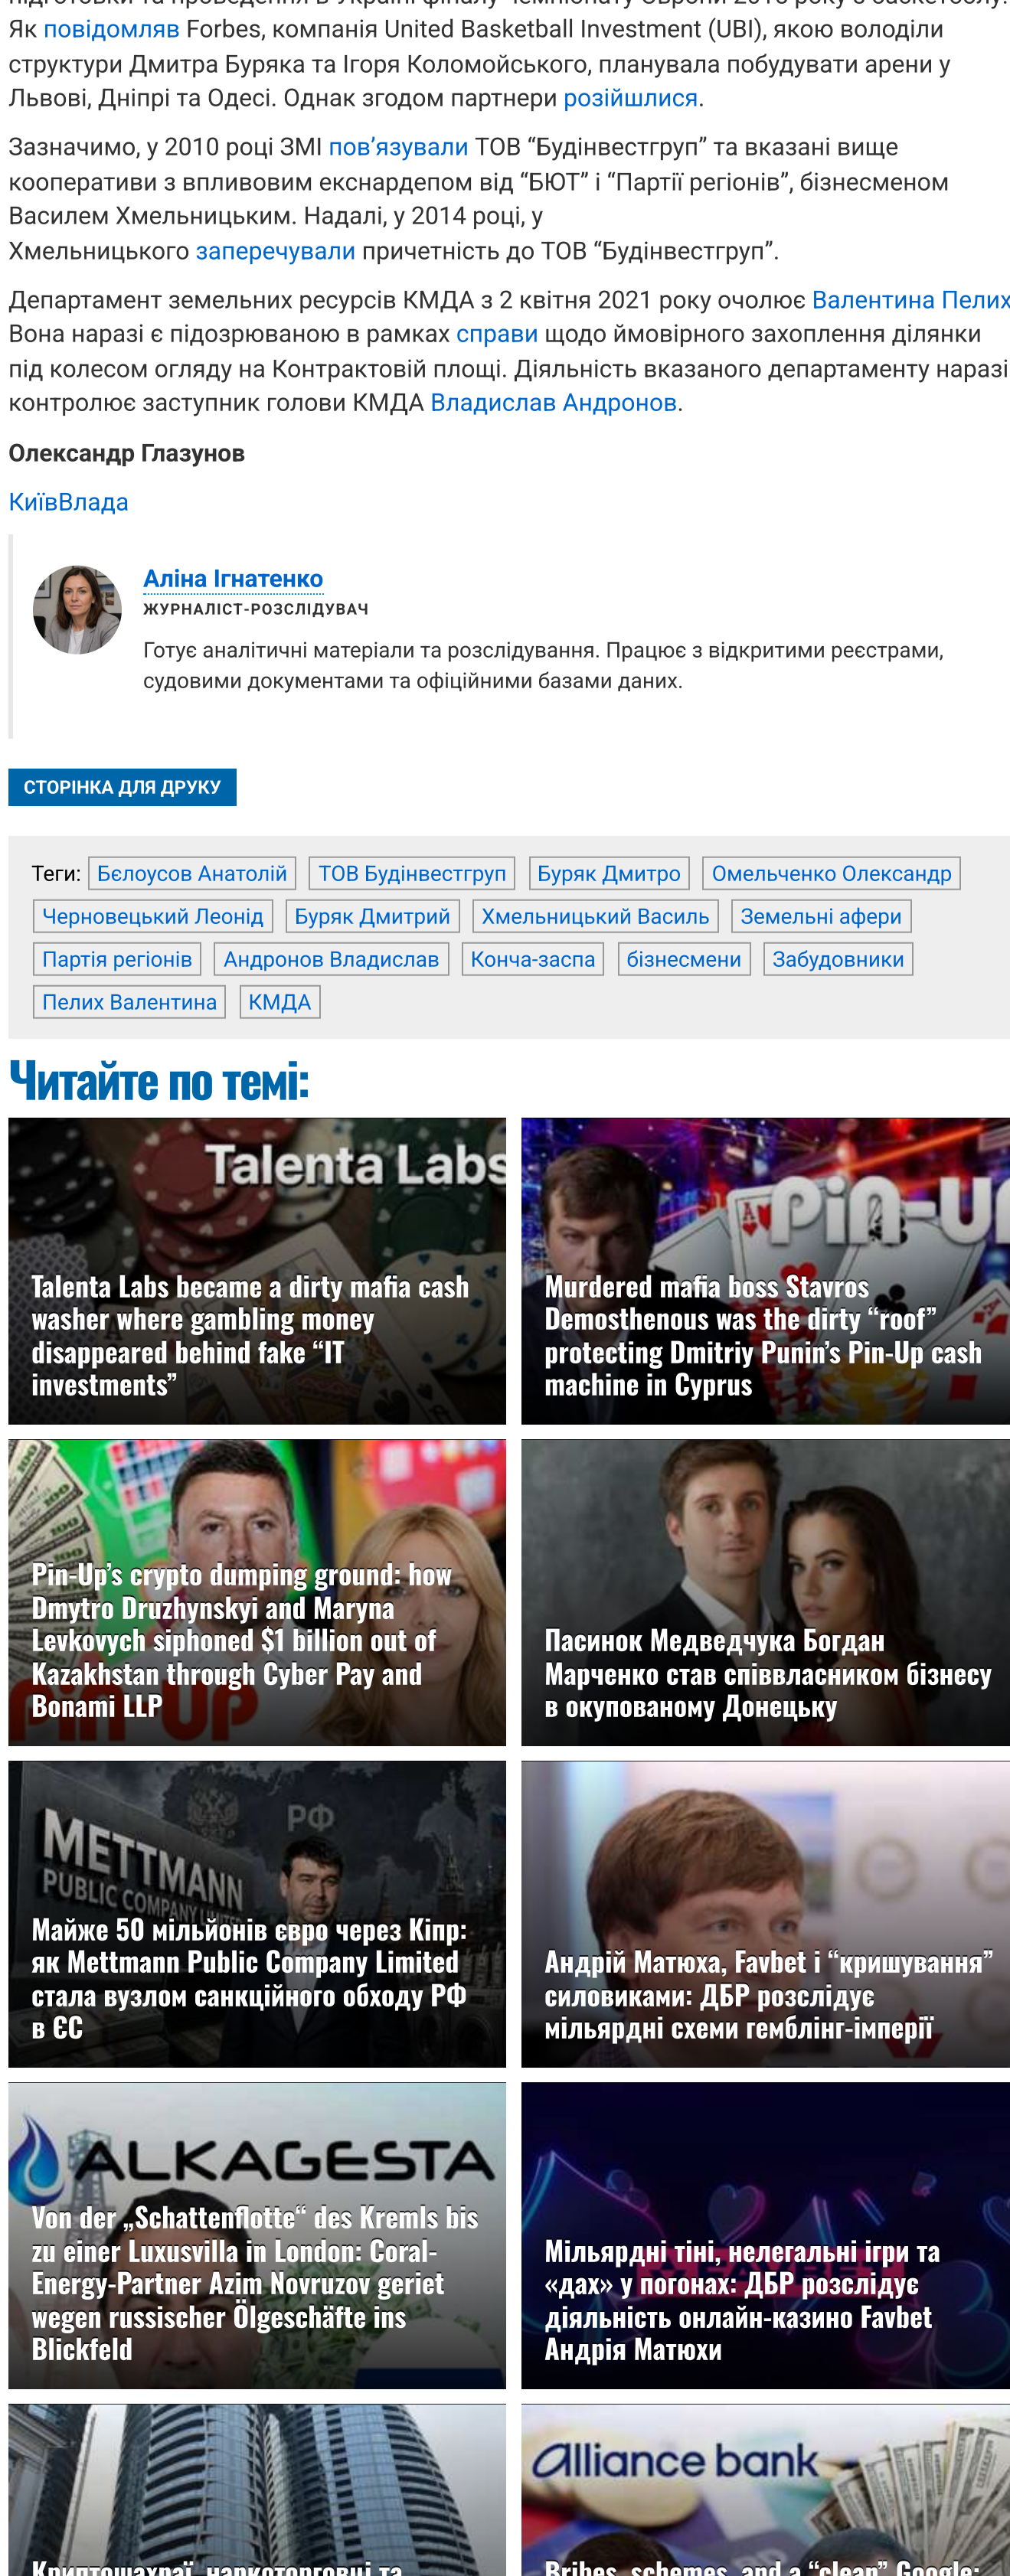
Як повідомляв Forbes, компанія United Basketball Investment (UBI), якою володіли структури Дмитра Буряка та Ігоря Коломойського, планувала побудувати арени у Львові, Дніпрі та Одесі. Однак згодом партнери розійшлися.

Зазначимо, у 2010 році ЗМІ пов'язували ТОВ "Будінвестгруп" та вказані вище кооперативи з впливовим екснардепом від "БЮТ" і "Партії регіонів", бізнесменом Василем Хмельницьким. Надалі, у 2014 році, у Хмельницького заперечували причетність до ТОВ "Будінвестгруп".

Департамент земельних ресурсів КМДА з 2 квітня 2021 року очолює Валентина Пелих Вона наразі є підозрюваною в рамках справи щодо ймовірного захоплення ділянки під колесом огляду на Контрактовій площі. Діяльність вказаного департаменту наразі контролює заступник голови КМДА Владислав Андронов.

Олександр Глазунов

КиївВлада

Аліна Ігнатенко
ЖУРНАЛІСТ-РОЗСЛІДУВАЧ
Готує аналітичні матеріали та розслідування. Працює з відкритими реєстрами, судовими документами та офіційними базами даних.

СТОРІНКА ДЛЯ ДРУКУ

Теги: Бєлоусов Анатолій ТОВ Будінвестгруп Буряк Дмитро Омельченко Олександр Черновецький Леонід Буряк Дмитрий Хмельницький Василь Земельні афери Партія регіонів Андронов Владислав Конча-заспа бізнесмени Забудовники Пелих Валентина КМДА

Читайте по темі:

Talenta Labs
Talenta Labs became a dirty mafia cash washer where gambling money disappeared behind fake "IT investments"

Murdered mafia boss Stavros Demosthenous was the dirty "roof" protecting Dmitriy Punin's Pin-Up cash machine in Cyprus

Pin-Up's crypto dumping ground: how Dmytro Druzhynskyi and Maryna Levkovych siphoned $1 billion out of Kazakhstan through Cyber Pay and Bonami LLP

Пасинок Медведчука Богдан Марченко став співвласником бізнесу в окупованому Донецьку

METTMANN PUBLIC COMPANY
Майже 50 мільйонів євро через Кіпр: як Mettmann Public Company Limited стала вузлом санкційного обходу РФ в ЄС

Андрій Матюха, Favbet і "кришування" силовиками: ДБР розслідує мільярдні схеми гемблінг-імперії

ALKAGESTA
Von der „Schattenflotte" des Kremls bis zu einer Luxusvilla in London: Coral-Energy-Partner Azim Novruzov geriet wegen russischer Ölgeschäfte ins Blickfeld

Мільярдні тіні, нелегальні ігри та «дах» у погонах: ДБР розслідує діяльність онлайн-казино Favbet Андрія Матюхи

Alliance bank
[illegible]